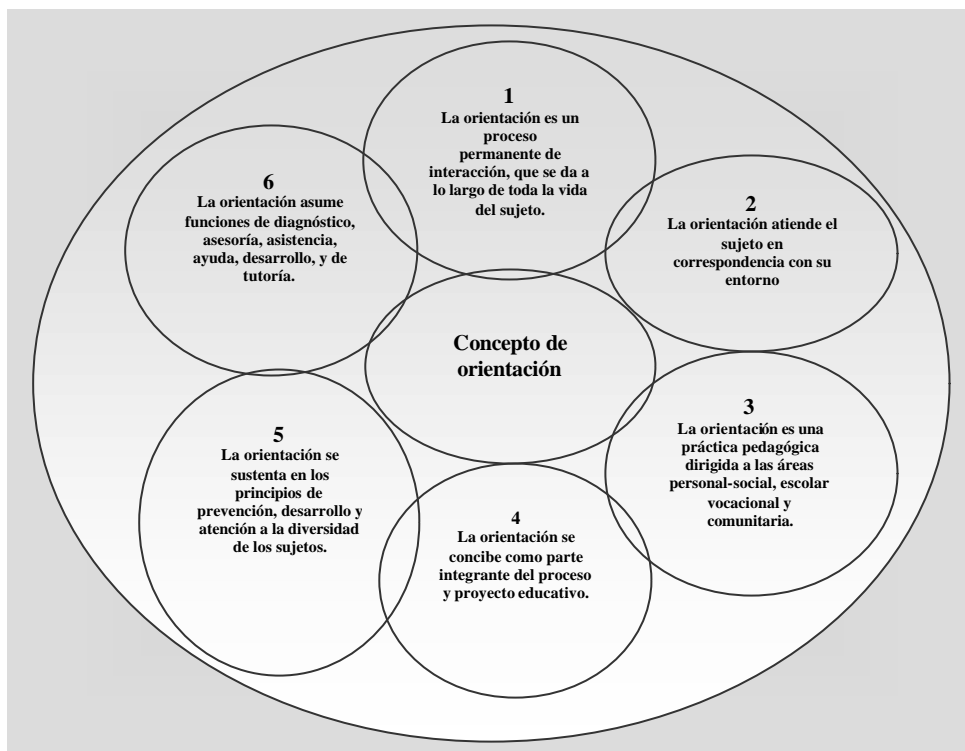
1
La orientación es un proceso permanente de interacción, que se da a lo largo de toda la vida del sujeto.

2
La orientación atiende el sujeto en correspondencia con su entorno

3
La orientación es una práctica pedagógica dirigida a las áreas personal-social, escolar vocacional y comunitaria.

4
La orientación se concibe como parte integrante del proceso y proyecto educativo.

5
La orientación se sustenta en los principios de prevención, desarrollo y atención a la diversidad de los sujetos.

6
La orientación asume funciones de diagnóstico, asesoría, asistencia, ayuda, desarrollo, y de tutoría.

Concepto de orientación